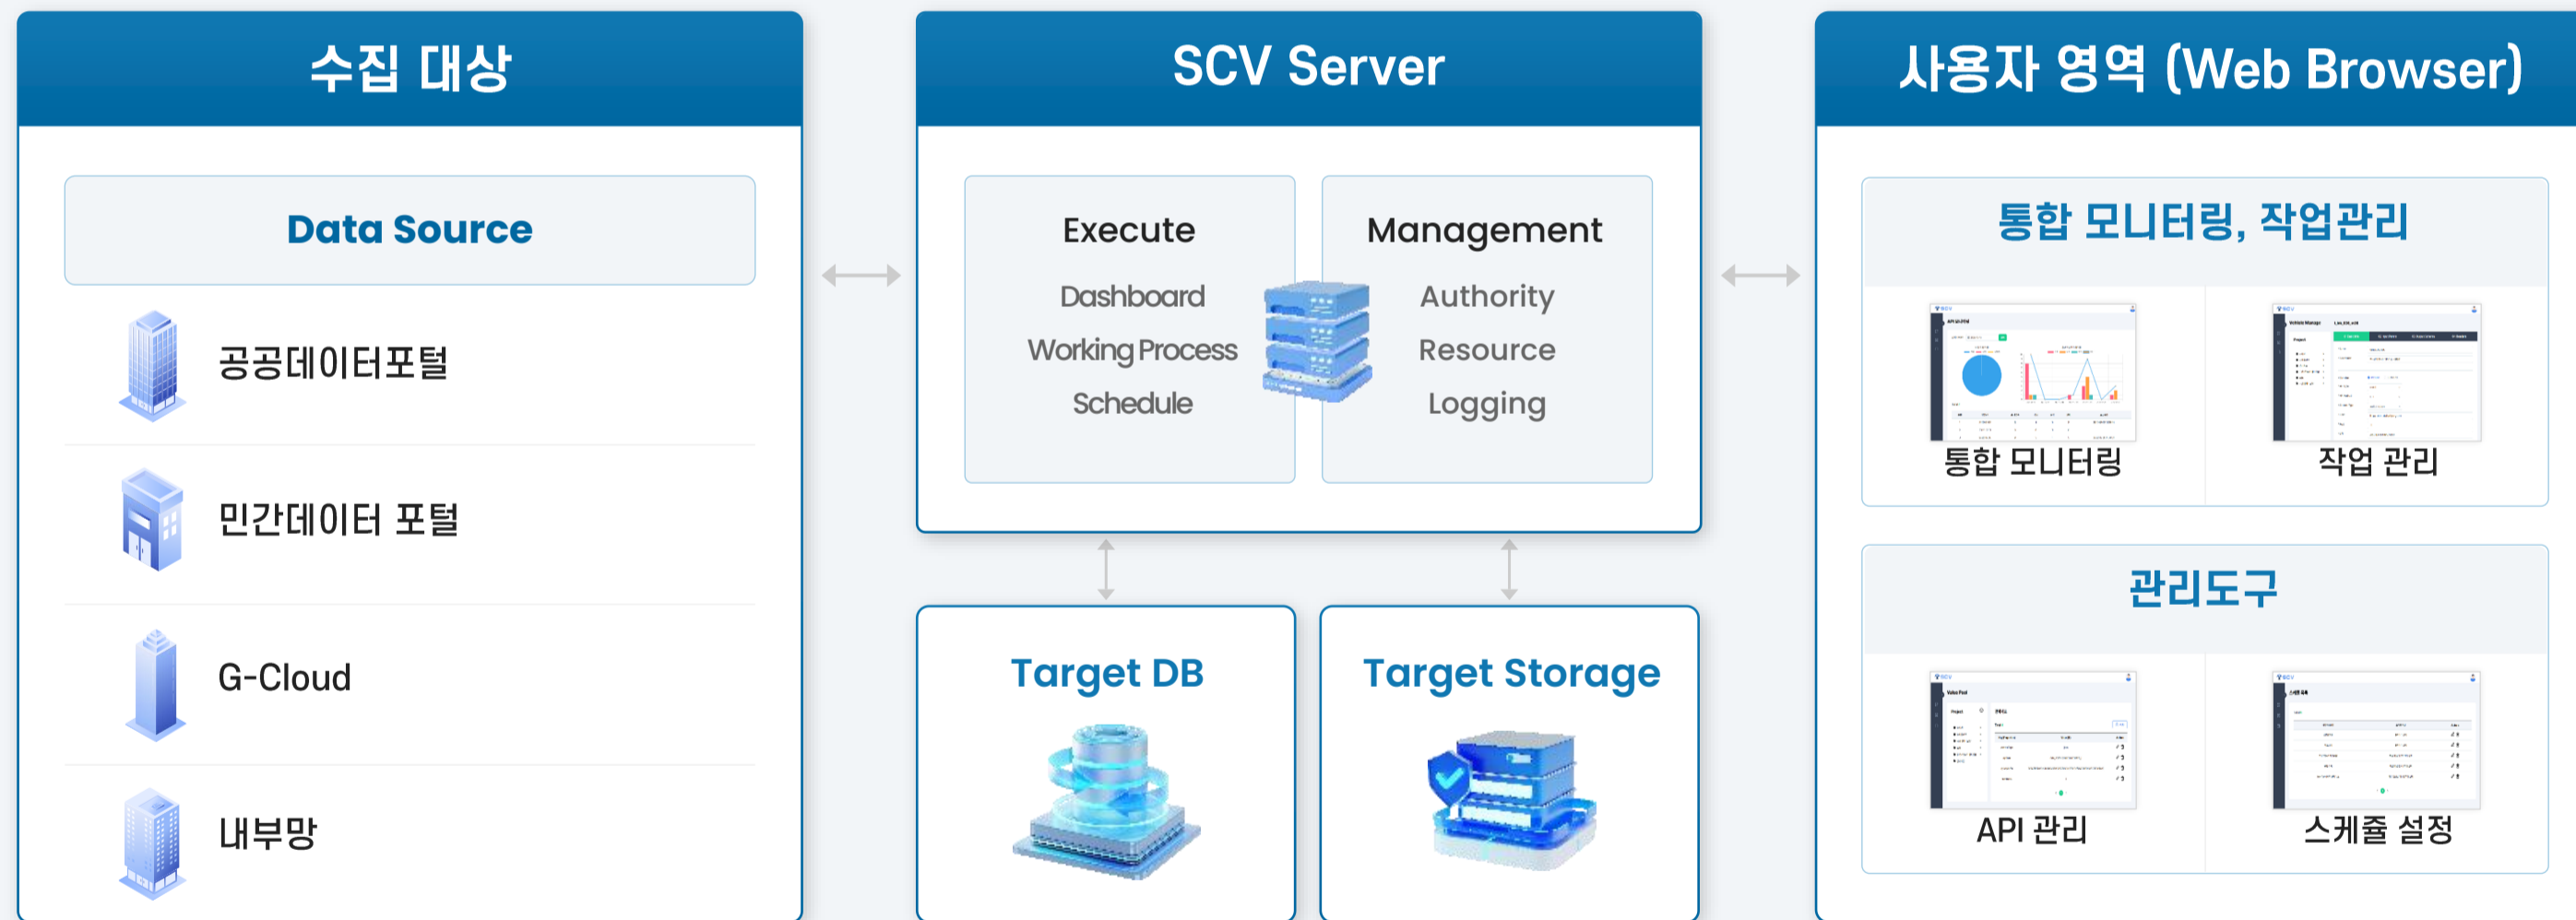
수집 대상

Data Source

공공데이터포털

민간데이터 포털

G-Cloud

내부망

SCV Server

Execute

Dashboard

Working Process

Schedule

Management

Authority

Resource

Logging

Target DB

Target Storage

사용자 영역 (Web Browser)

통합 모니터링, 작업관리

통합 모니터링

작업 관리

관리도구

API 관리

스케쥴 설정